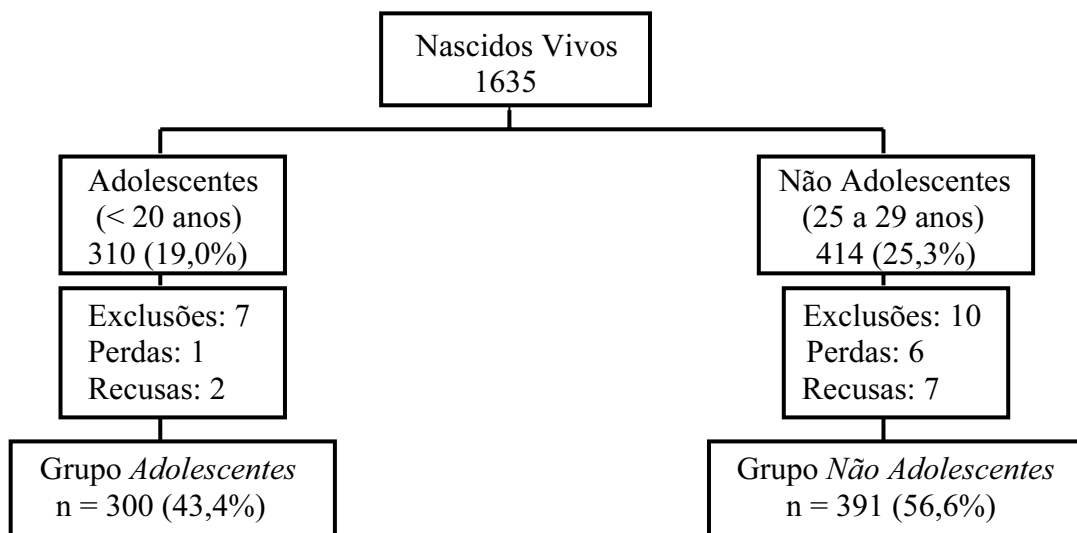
Nascidos Vivos
1635

Adolescentes
(< 20 anos)
310 (19,0%)

Exclusões: 7
Perdas: 1
Recusas: 2

Grupo *Adolescentes*
n = 300 (43,4%)

Não Adolescentes
(25 a 29 anos)
414 (25,3%)

Exclusões: 10
Perdas: 6
Recusas: 7

Grupo *Não Adolescentes*
n = 391 (56,6%)